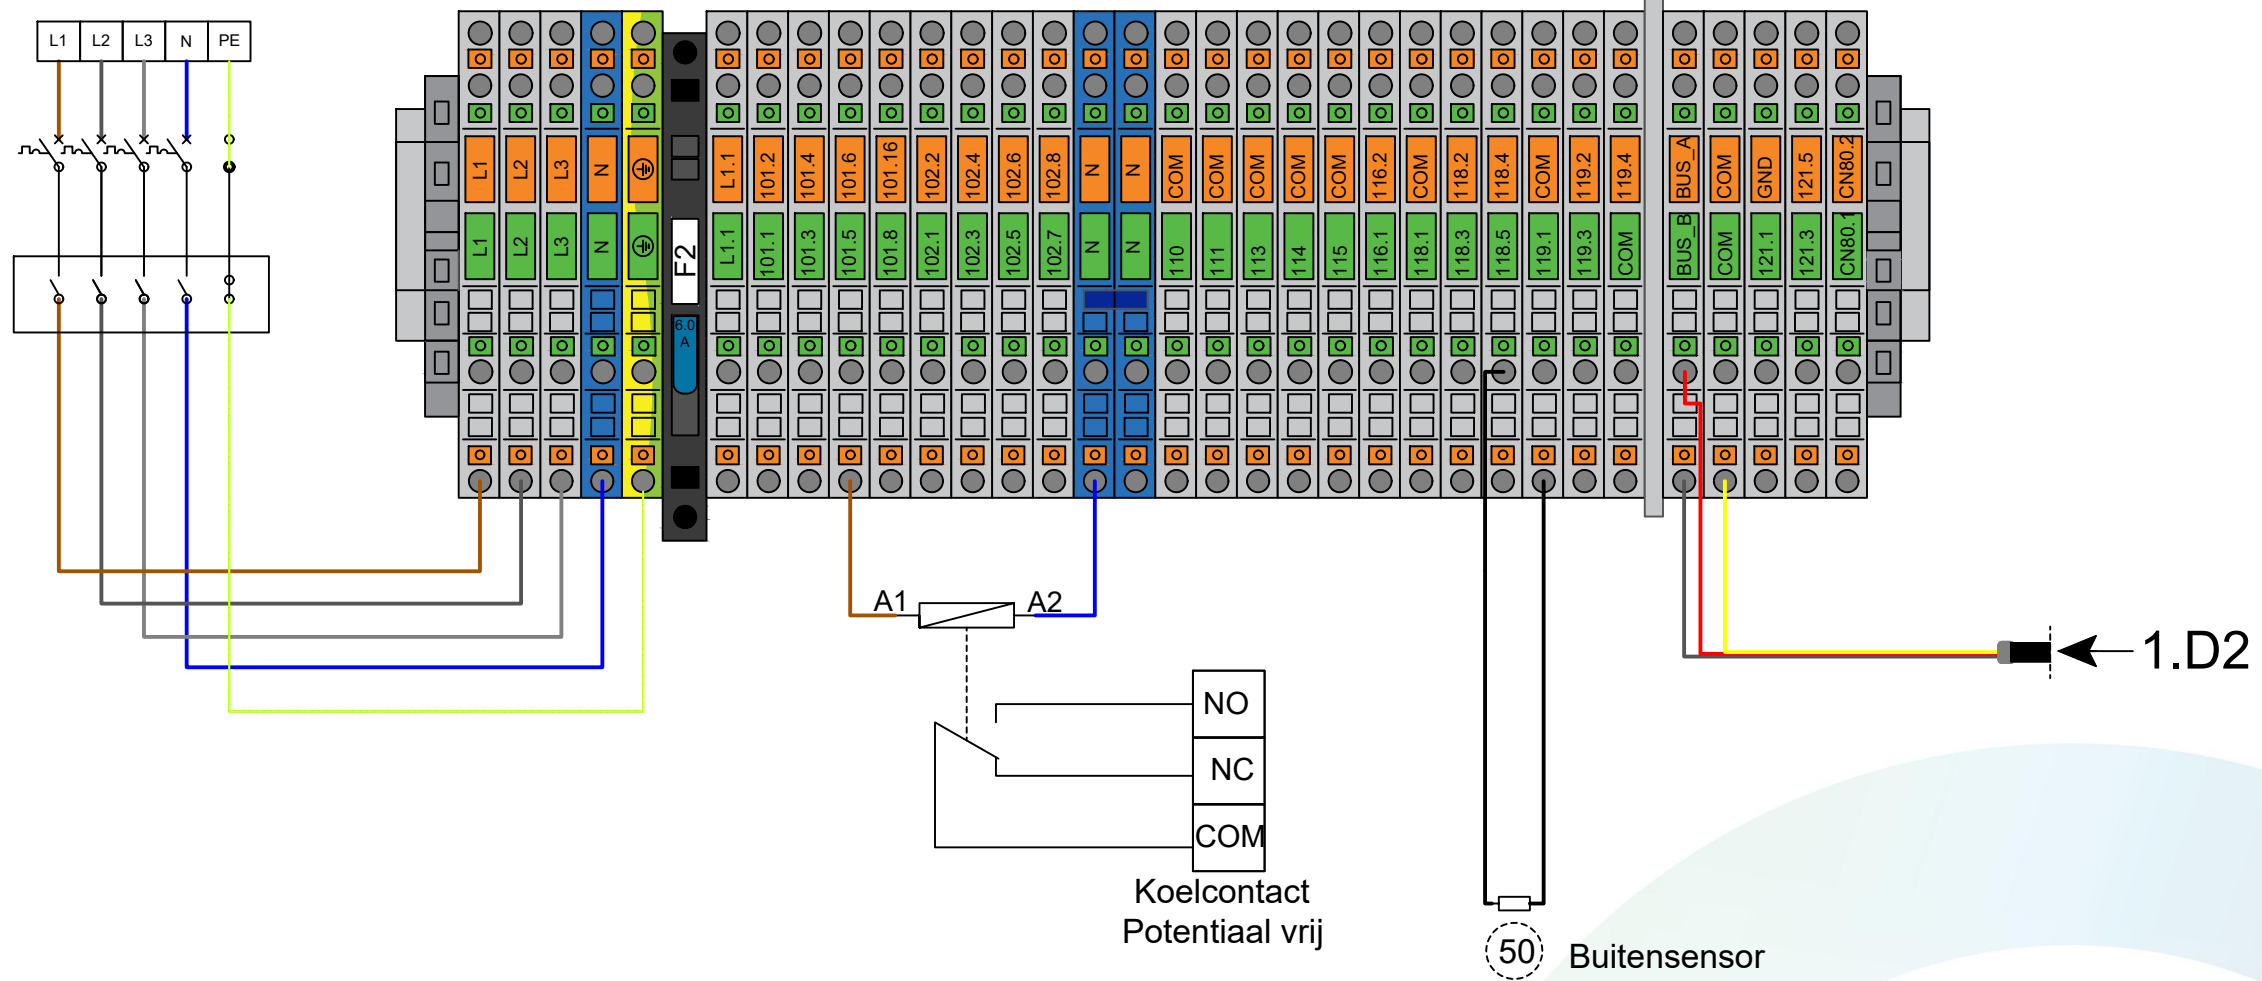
L1 L2 L3 N PE

L1 L2 L3 N ⏚

L1 L2 L3 N ⏚

F2

6.0 A

L1.1 101.2 101.4 101.6 101.16 102.2 102.4 102.6 102.8 N N COM COM COM COM COM 116.2 COM 118.2 118.4 COM 119.2 119.4

L1.1 101.1 101.3 101.5 101.8 102.1 102.3 102.5 102.7 N N 110 111 113 114 115 116.1 118.1 118.3 118.5 119.1 119.3 COM

BUS_A COM GND 121.5 CN80.2

BUS_B COM 121.1 121.3 CN80.1

A1 A2

NO
NC
COM

Koelcontact
Potentiaal vrij

50 Buitensensor

1.D2